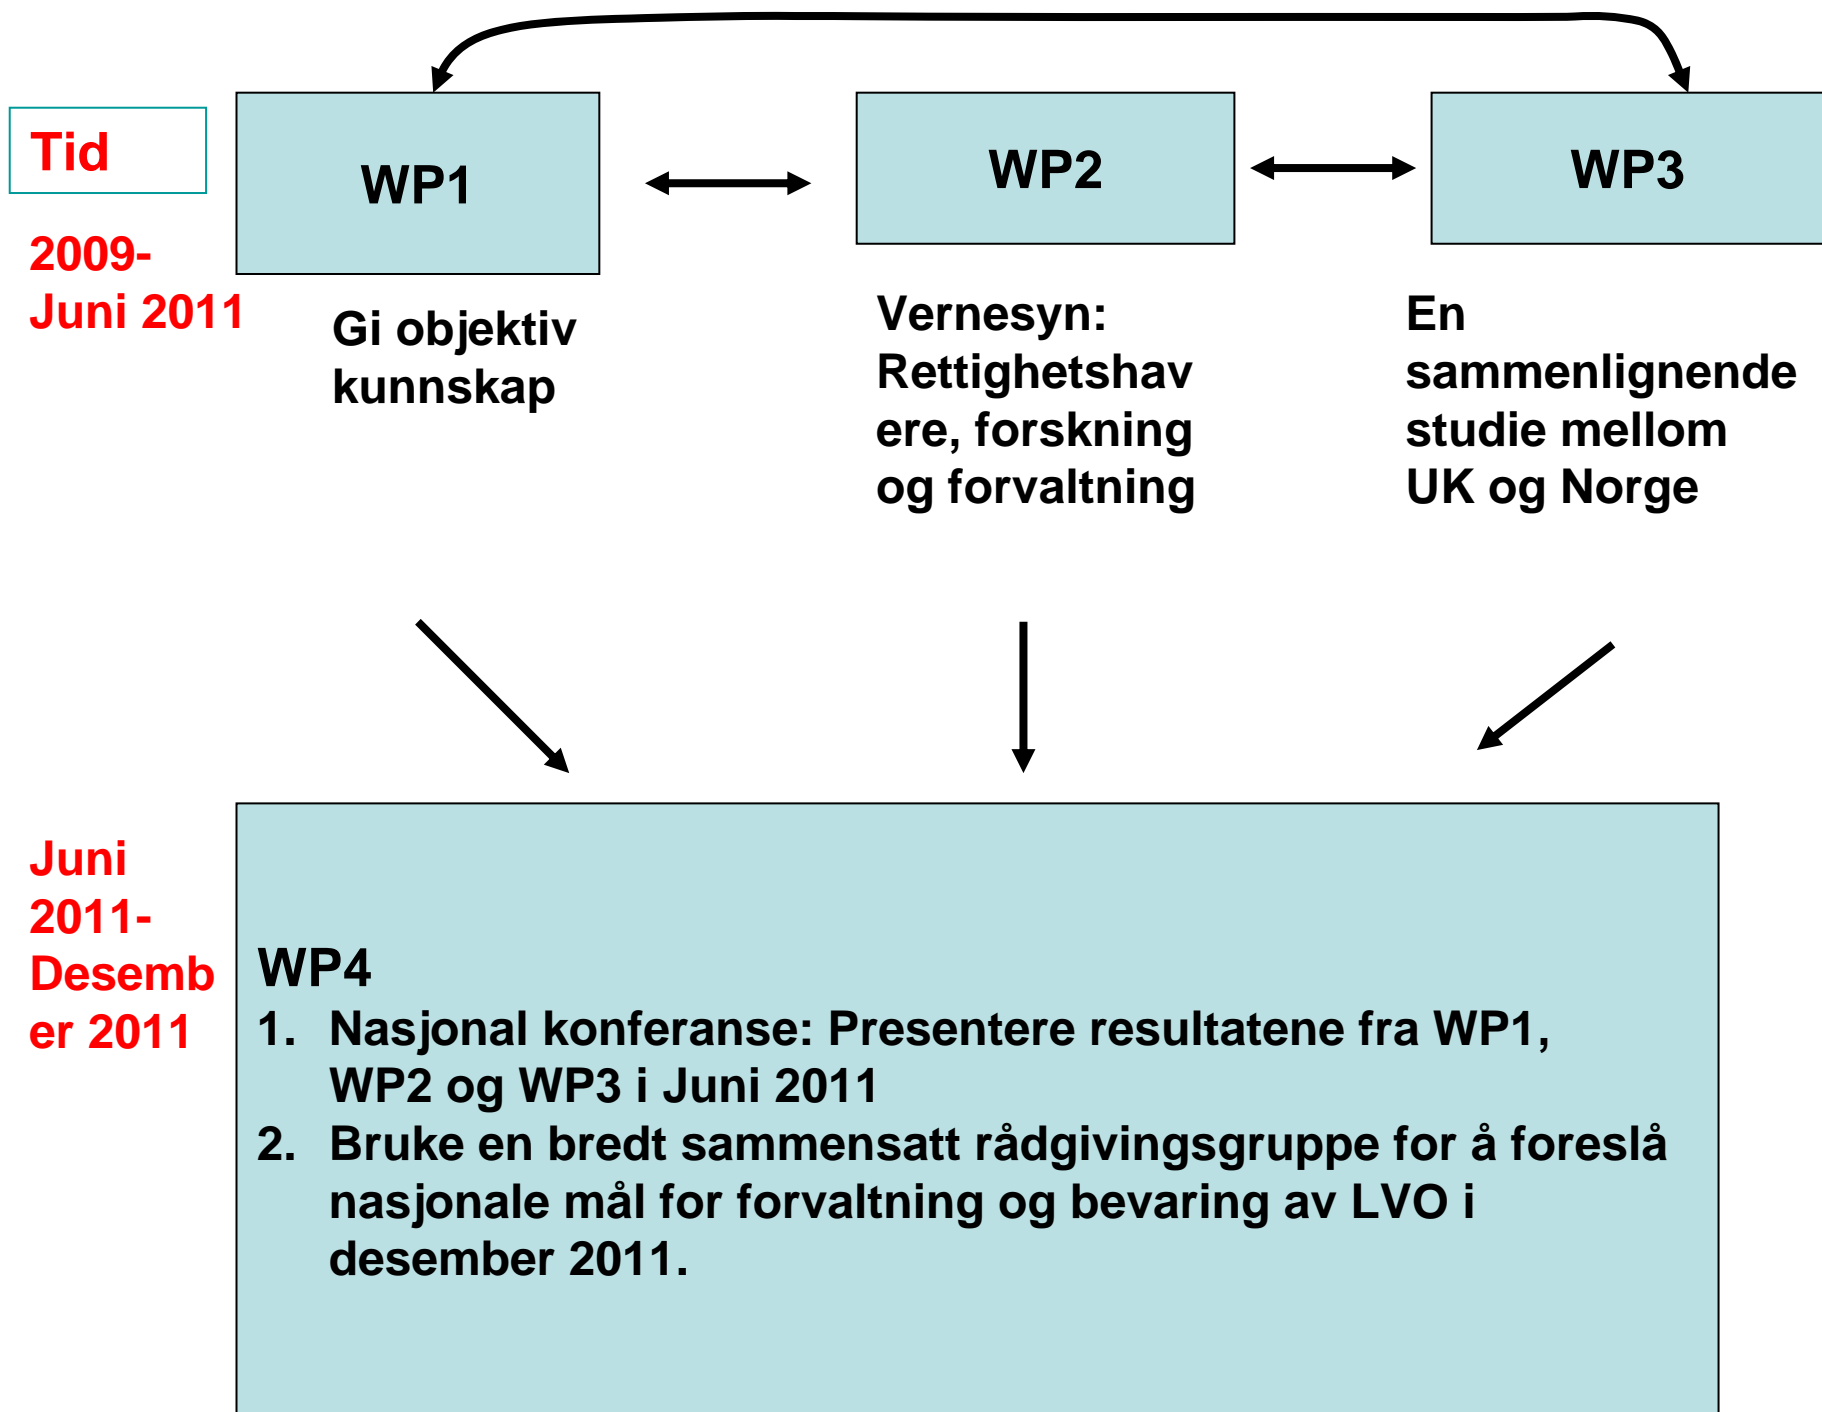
Tid

2009-Juni 2011

WP1

Gi objektiv kunnskap

WP2

Vernesyn: Rettighetshavere, forskning og forvaltning

WP3

En sammenlignende studie mellom UK og Norge

Juni 2011-Desember 2011

WP4
1. Nasjonal konferanse: Presentere resultatene fra WP1, WP2 og WP3 i Juni 2011
2. Bruke en bredt sammensatt rådgivingsgruppe for å foreslå nasjonale mål for forvaltning og bevaring av LVO i desember 2011.